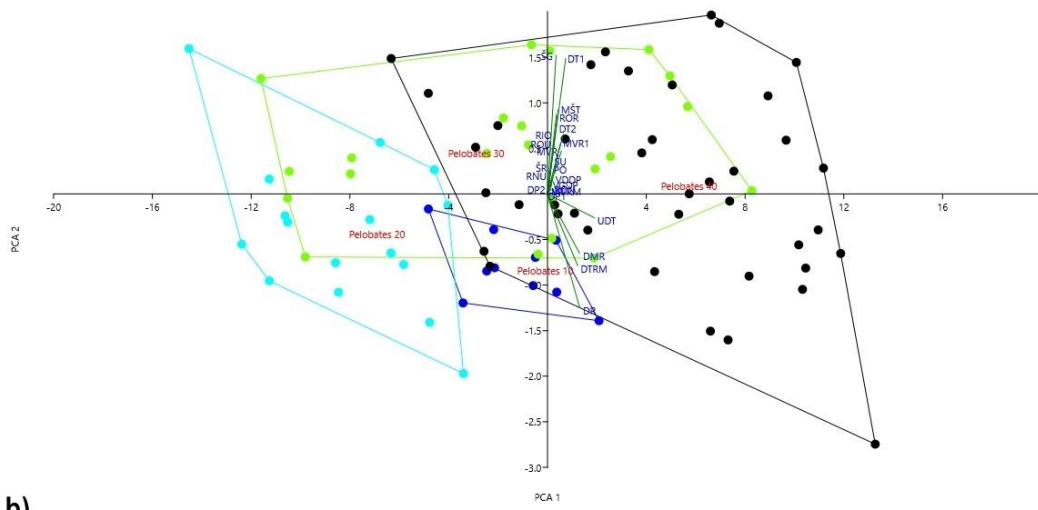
1.5
ŠG
DT1
1.0
MŠT
ROR
DT2
RIO
ROI
MVR1
MVR
0.5
ŠU
ŠR
RO
RNU
VDOP
DP2
DPRM
Pelobates 30
Pelobates 40
-20
-16
-12
-8
-4
4
8
12
16
UDT
Pelobates 20
-0.5
DMR
DTRM
Pelobates 10
-1.0
DR
-1.5
-2.0
-2.5
-3.0
PCA 2
PCA 1
b)